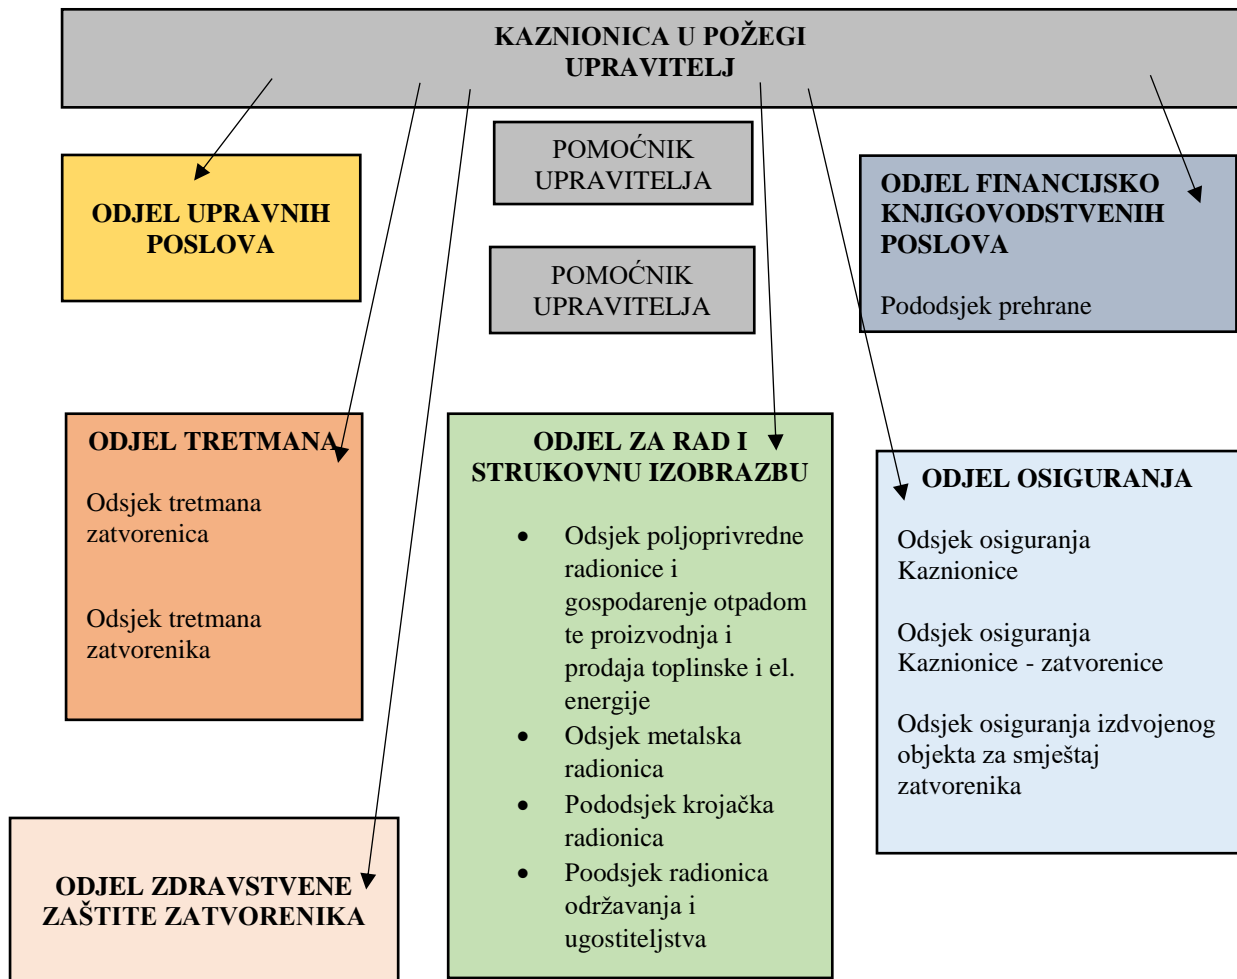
KAZNIONICA U POŽEGI
UPRAVITELJ

POMOĆNIK UPRAVITELJA

POMOĆNIK UPRAVITELJA

ODJEL UPRAVNIH POSLOVA

ODJEL FINANCIJSKO KNJIGOVODSTVENIH POSLOVA

Pododsjek prehrane

ODJEL TRETMANA

Odsjek tretmana zatvorenica

Odsjek tretmana zatvorenika

ODJEL ZA RAD I STRUKOVNU IZOBRAZBU

- Odsjek poljoprivredne radionice i gospodarenje otpadom te proizvodnja i prodaja toplinske i el. energije
- Odsjek metalska radionica
- Pododsjek krojačka radionica
- Poodsjek radionica održavanja i ugostiteljstva

ODJEL OSIGURANJA

Odsjek osiguranja Kaznionice

Odsjek osiguranja Kaznionice - zatvorenice

Odsjek osiguranja izdvojenog objekta za smještaj zatvorenika

ODJEL ZDRAVSTVENE ZAŠTITE ZATVORENIKA